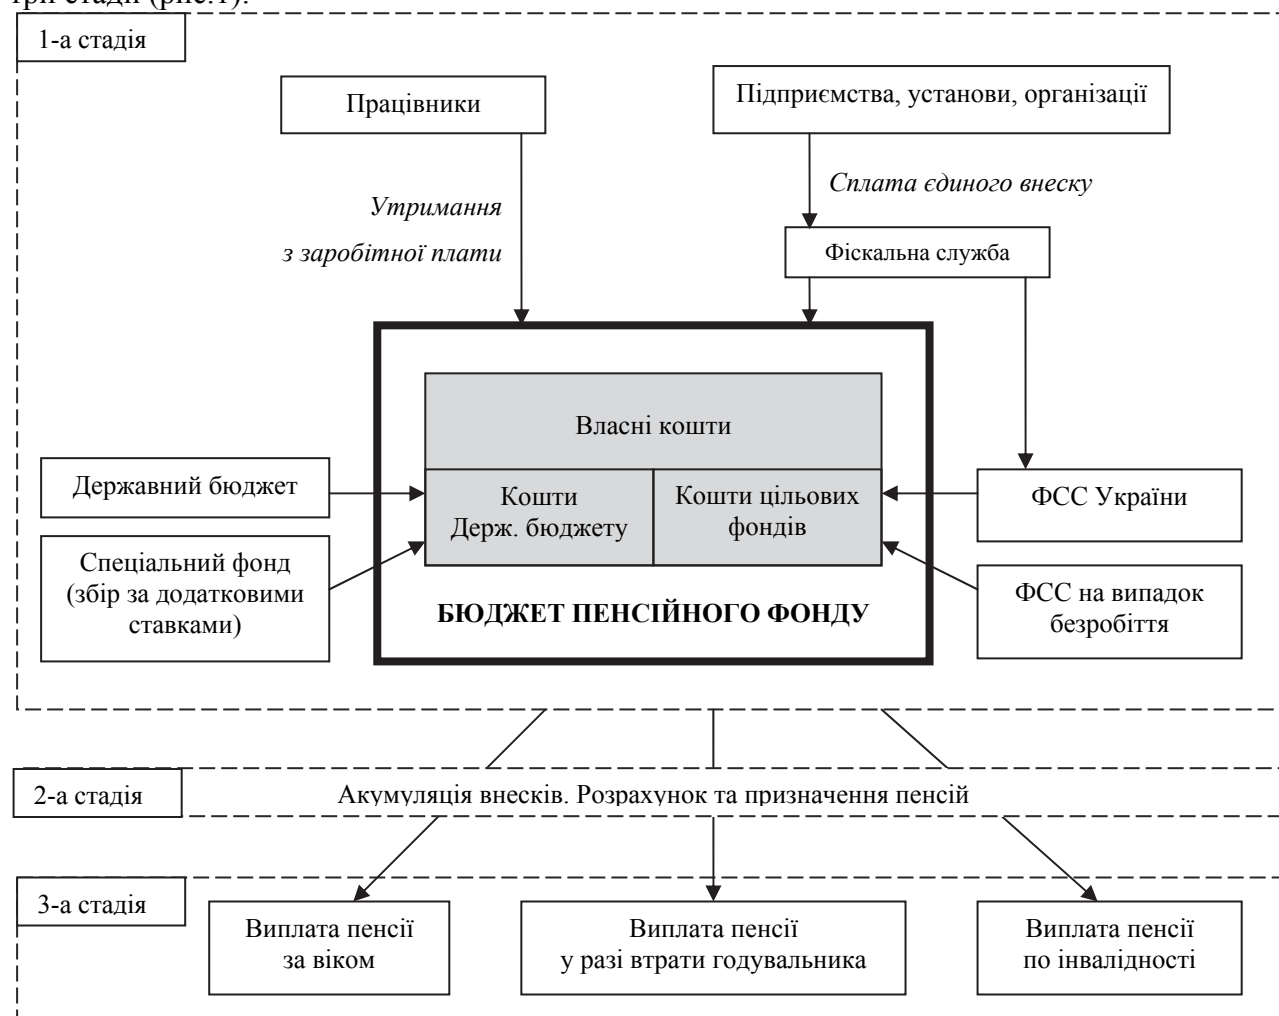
три стадії (рис.1).

1-а стадія

Працівники

Підприємства, установи, організації

Сплата єдиного внеску

Утримання з заробітної плати

Фіскальна служба

Власні кошти

Державний бюджет

Кошти Держ. бюджету

Кошти цільових фондів

ФСС України

Спеціальний фонд (збір за додатковими ставками)

БЮДЖЕТ ПЕНСІЙНОГО ФОНДУ

ФСС на випадок безробіття

2-а стадія

Акумуляція внесків. Розрахунок та призначення пенсій

3-а стадія

Виплата пенсії за віком

Виплата пенсії у разі втрати годувальника

Виплата пенсії по інвалідності